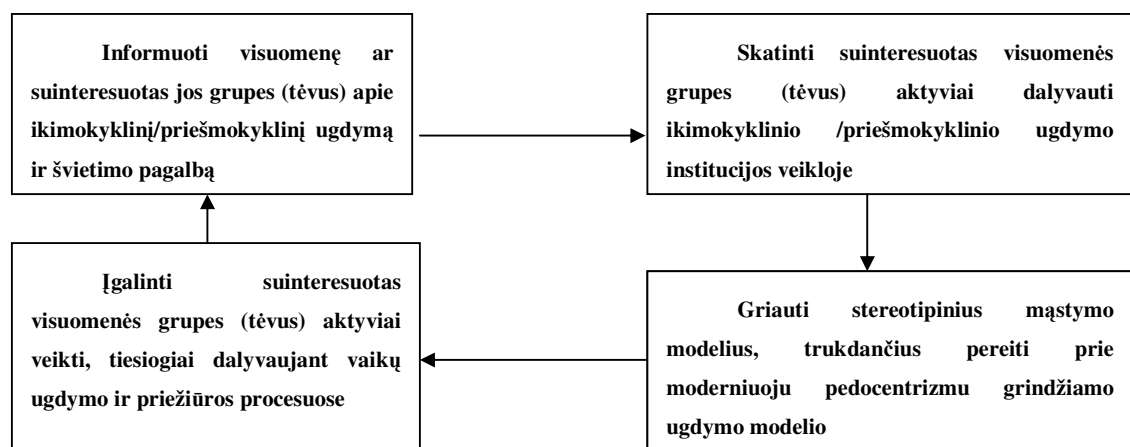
Informuoti visuomenę ar suinteresuotas jos grupes (tėvus) apie ikimokyklinį/priešmokyklinį ugdymą ir švietimo pagalbą

Skatinti suinteresuotas visuomenės grupes (tėvus) aktyviai dalyvauti ikimokyklinio /priešmokyklinio ugdymo institucijos veikloje

Griauti stereotipinius mąstymo modelius, trukdančius pereiti prie moderniuoju pedocentrizmu grindžiamo ugdymo modelio

Įgalinti suinteresuotas visuomenės grupes (tėvus) aktyviai veikti, tiesiogiai dalyvaujant vaikų ugdymo ir priežiūros procesuose